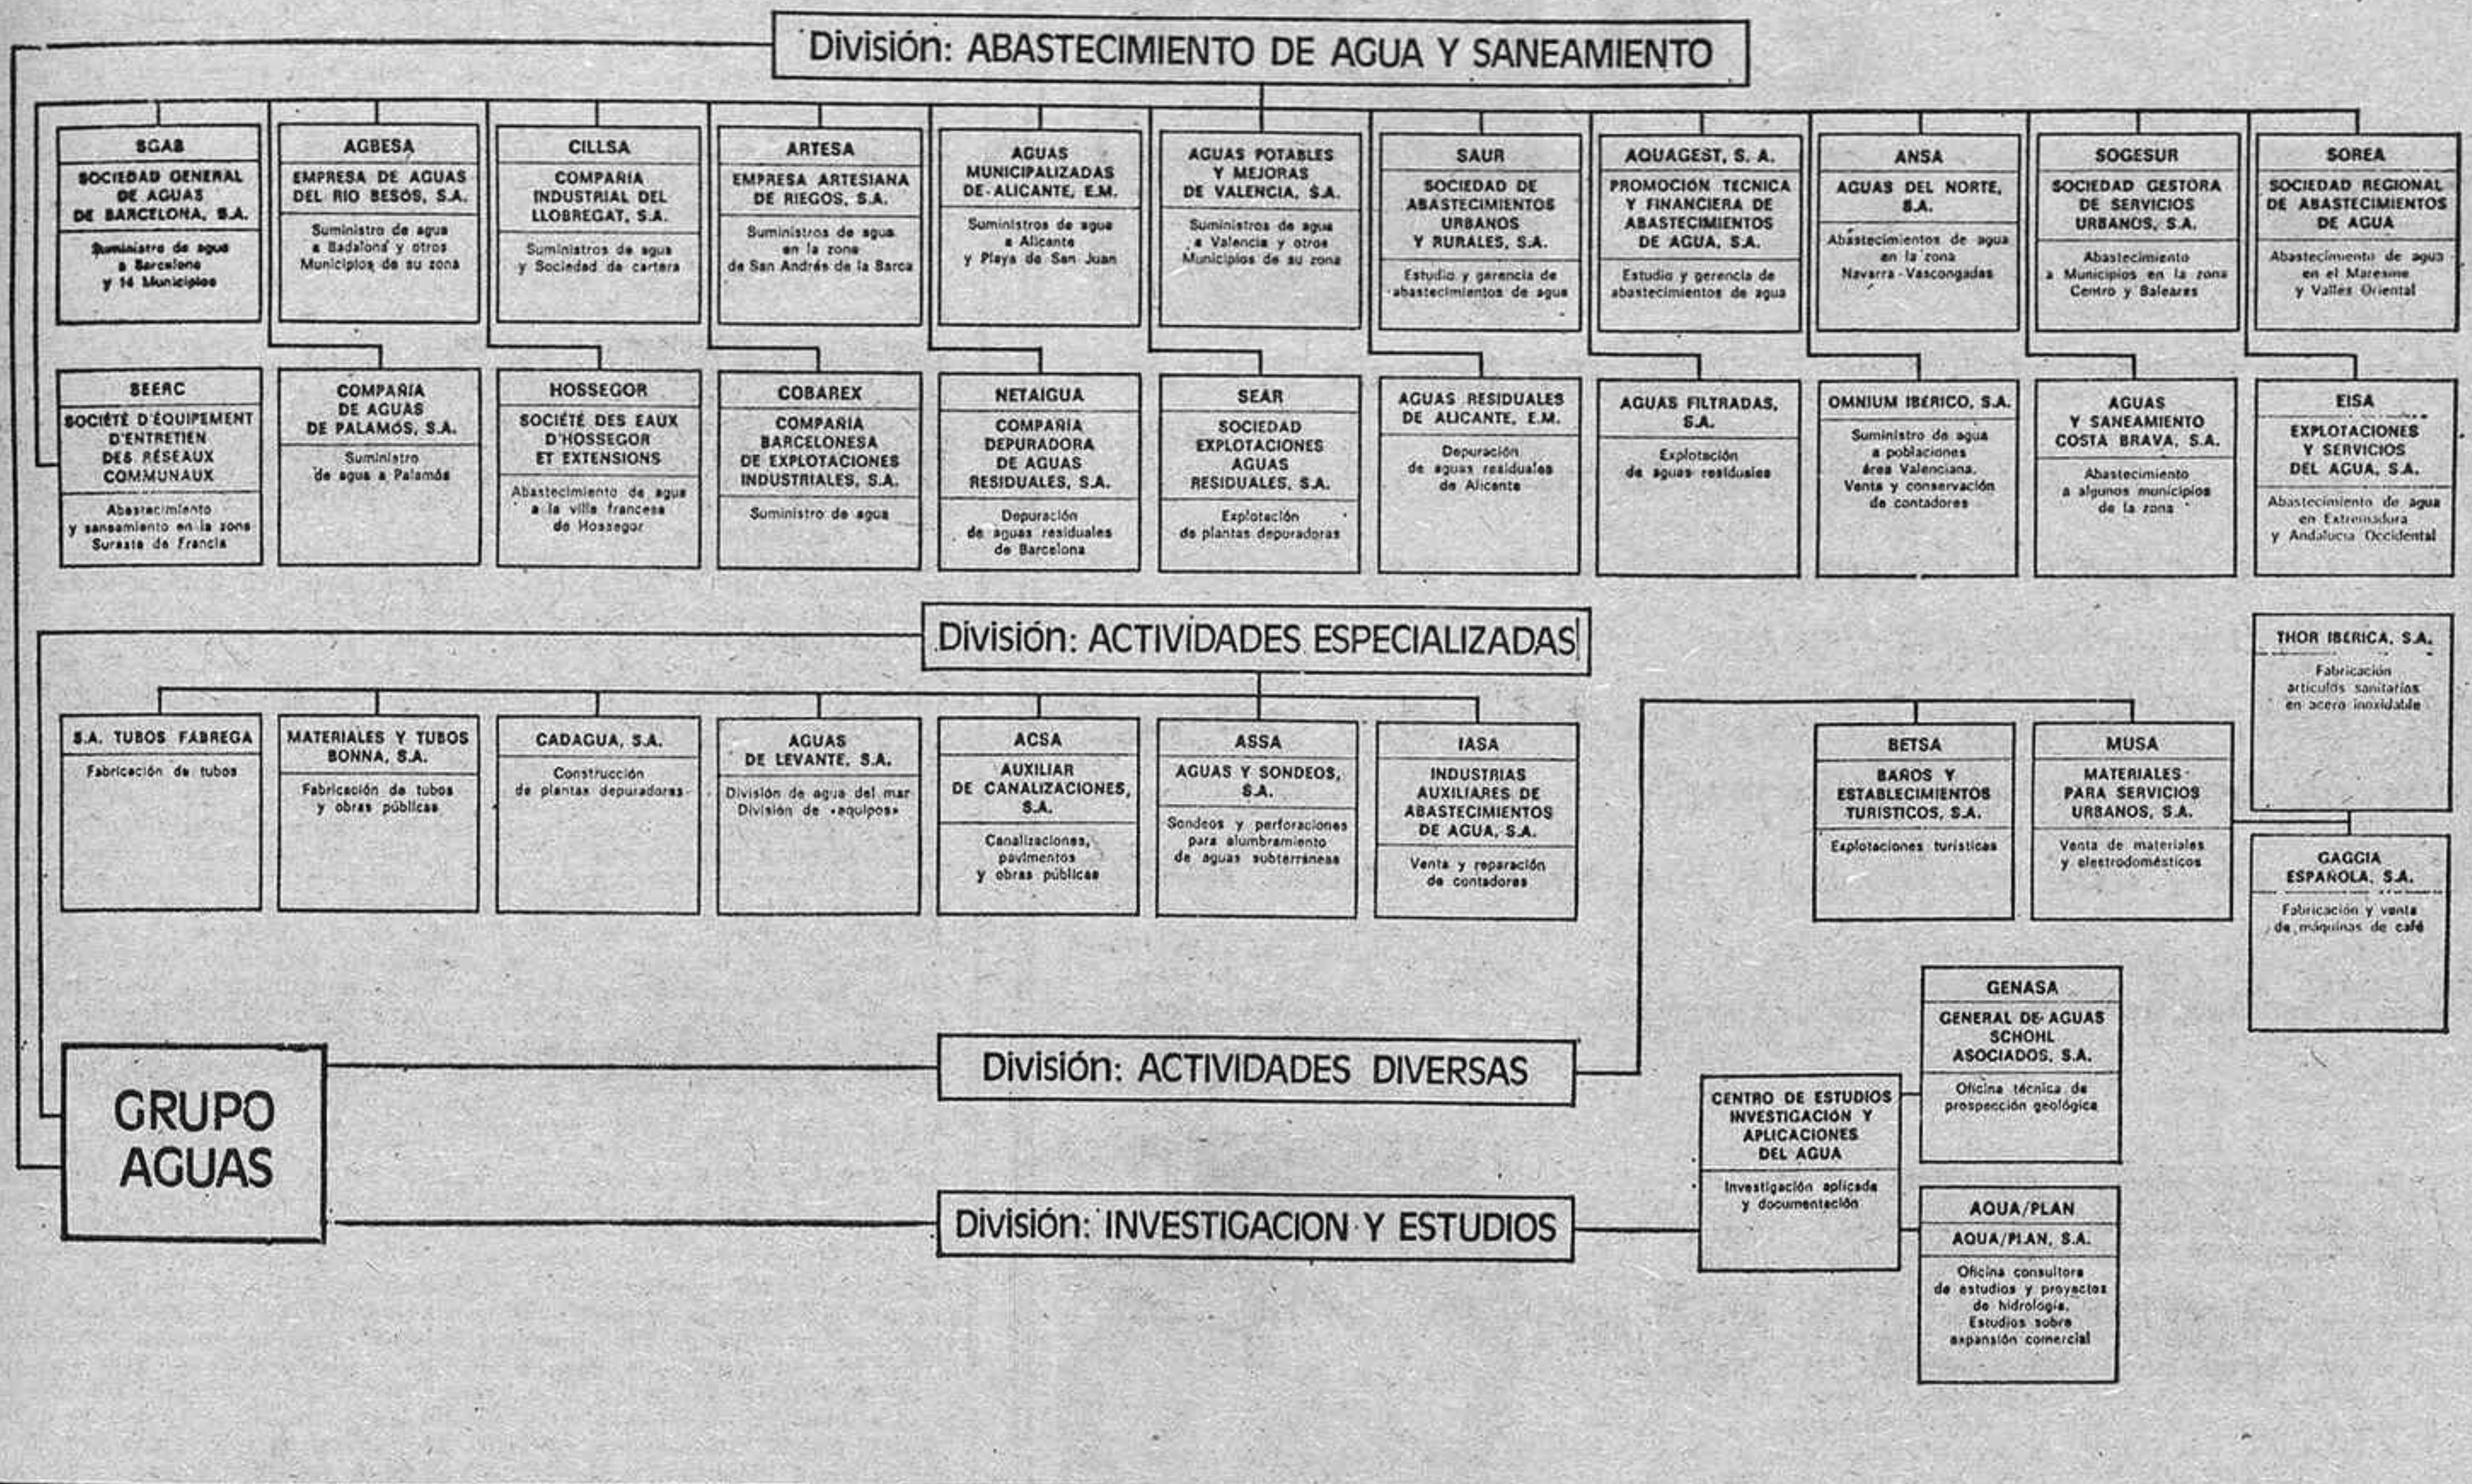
División: ABASTECIMIENTO DE AGUA Y SANEAMIENTO

SGAB
SOCIEDAD GENERAL DE AGUAS DE BARCELONA, S.A.
Suministro de agua a Barcelona y 14 Municipios

AGBESA
EMPRESA DE AGUAS DEL RIO BESOS, S.A.
Suministro de agua a Badalona y otros Municipios de su zona

CILLSA
COMPAÑIA INDUSTRIAL DEL LLOBREGAT, S.A.
Suministros de agua y Sociedad de cartera

ARTESA
EMPRESA ARTESIANA DE RIEGOS, S.A.
Suministros de agua en la zona de San Andrés de la Barca

AGUAS MUNICIPALIZADAS DE ALICANTE, E.M.
Suministros de agua a Alicante y Playa de San Juan

AGUAS POTABLES Y MEJORAS DE VALENCIA, S.A.
Suministros de agua a Valencia y otros Municipios de su zona

SAUR
SOCIEDAD DE ABASTECIMIENTOS URBANOS Y RURALES, S.A.
Estudio y gerencia de abastecimientos de agua

AQUAGEST, S. A.
PROMOCION TECNICA Y FINANCIERA DE ABASTECIMIENTOS DE AGUA, S.A.
Estudio y gerencia de abastecimientos de agua

ANSA
AGUAS DEL NORTE, S.A.
Abastecimientos de agua en la zona Navarra - Vascongadas

SOGESUR
SOCIEDAD GESTORA DE SERVICIOS URBANOS, S.A.
Abastecimiento a Municipios en la zona Centro y Baleares

SOREA
SOCIEDAD REGIONAL DE ABASTECIMIENTOS DE AGUA
Abastecimiento de agua en el Maresme y Valles Oriental

SEERC
SOCIÉTÉ D'ÉQUIPEMENT D'ENTRETIEN DES RÉSEAUX COMMUNAUX
Abastecimiento y saneamiento en la zona Sureste de Francia

COMPAÑIA DE AGUAS DE PALAMOS, S.A.
Suministro de agua a Palamós

HOSSEGOR
SOCIÉTÉ DES EAUX D'HOSSEGOR ET EXTENSIONS
Abastecimiento de agua a la villa francesa de Hossegor

COBAREX
COMPAÑIA BARCELONESA DE EXPLOTACIONES INDUSTRIALES, S.A.
Suministro de agua

NETAIGUA
COMPAÑIA DEPURADORA DE AGUAS RESIDUALES, S.A.
Depuración de aguas residuales de Barcelona

SEAR
SOCIEDAD EXPLOTACIONES AGUAS RESIDUALES, S.A.
Explotación de plantas depuradoras

AGUAS RESIDUALES DE ALICANTE, E.M.
Depuración de aguas residuales de Alicante

AGUAS FILTRADAS, S.A.
Explotación de aguas residuales

OMNIUM IBERICO, S.A.
Suministro de agua a poblaciones área Valenciana. Venta y conservación de contadores

AGUAS Y SANEAMIENTO COSTA BRAVA, S.A.
Abastecimiento a algunos municipios de la zona

EISA
EXPLOTACIONES Y SERVICIOS DEL AGUA, S.A.
Abastecimiento de agua en Extremadura y Andalucía Occidental

División: ACTIVIDADES ESPECIALIZADAS

S.A. TUBOS FABREGA
Fabricación de tubos

MATERIALES Y TUBOS BONNA, S.A.
Fabricación de tubos y obras públicas

CADAGUA, S.A.
Construcción de plantas depuradoras

AGUAS DE LEVANTE, S.A.
División de agua del mar División de «equipos»

ACSA
AUXILIAR DE CANALIZACIONES, S.A.
Canalizaciones, pavimentos y obras públicas

ASSA
AGUAS Y SONDEOS, S.A.
Sondeos y perforaciones para alumbramiento de aguas subterráneas

IASA
INDUSTRIAS AUXILIARES DE ABASTECIMIENTOS DE AGUA, S.A.
Venta y reparación de contadores

THOR IBERICA, S.A.
Fabricación artículos sanitarios en acero inoxidable

BETSA
BAÑOS Y ESTABLECIMIENTOS TURISTICOS, S.A.
Explotaciones turísticas

MUSA
MATERIALES PARA SERVICIOS URBANOS, S.A.
Venta de materiales y electrodomésticos

GAGGIA ESPAÑOLA, S.A.
Fabricación y venta de máquinas de café

GENASA
GENERAL DE AGUAS SCHOHL ASOCIADOS, S.A.
Oficina técnica de prospección geológica

GRUPO AGUAS

División: ACTIVIDADES DIVERSAS

CENTRO DE ESTUDIOS INVESTIGACION Y APLICACIONES DEL AGUA
Investigación aplicada y documentación

División: INVESTIGACION Y ESTUDIOS

AQUA/PLAN
AQUA/PLAN, S.A.
Oficina consultora de estudios y proyectos de hidrología. Estudios sobre expansión comercial